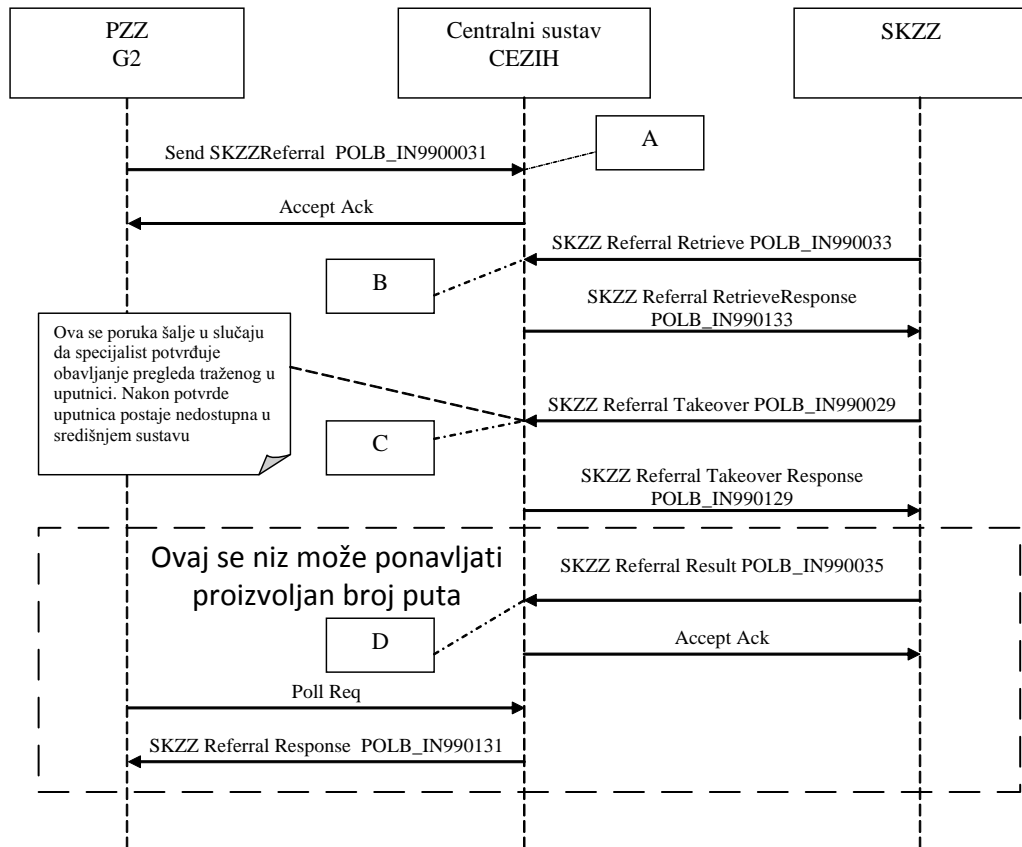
PZZ
G2

Centralni sustav
CEZIH

SKZZ

Send SKZZReferral POLB_IN9900031

A

Accept Ack

SKZZ Referral Retrieve POLB_IN990033

B

SKZZ Referral RetrieveResponse
POLB_IN990133

Ova se poruka šalje u slučaju da specijalist potvrđuje obavljanje pregleda traženog u uputnici. Nakon potvrde uputnica postaje nedostupna u središnjem sustavu

SKZZ Referral Takeover POLB_IN990029

C

SKZZ Referral Takeover Response
POLB_IN990129

Ovaj se niz može ponavljati proizvoljan broj puta

SKZZ Referral Result POLB_IN990035

D

Accept Ack

Poll Req

SKZZ Referral Response POLB_IN990131